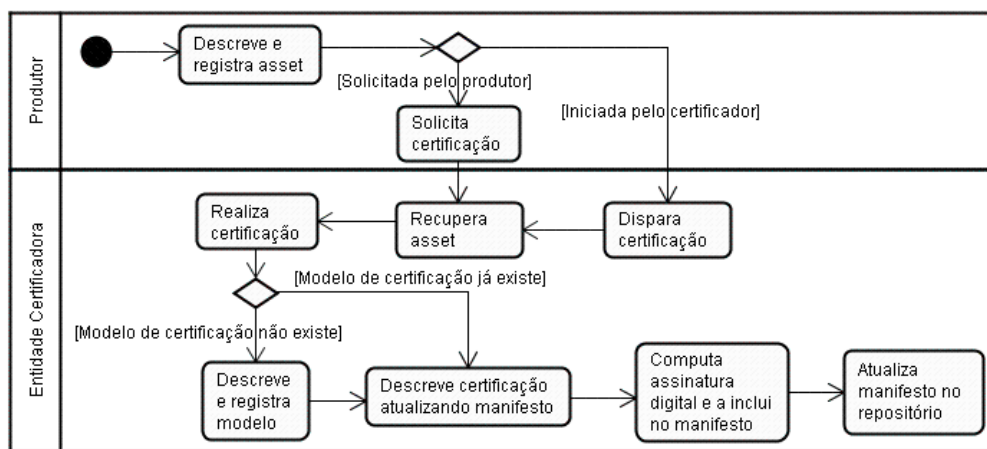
Produtor

Descreve e registra asset

[Solicitada pelo produtor]

[Iniciada pelo certificador]

Solicita certificação

Entidade Certificadora

Realiza certificação

Recupera asset

Dispara certificação

[Modelo de certificação já existe]

[Modelo de certificação não existe]

Descreve e registra modelo

Descreve certificação atualizando manifesto

Computa assinatura digital e a inclui no manifesto

Atualiza manifesto no repositório